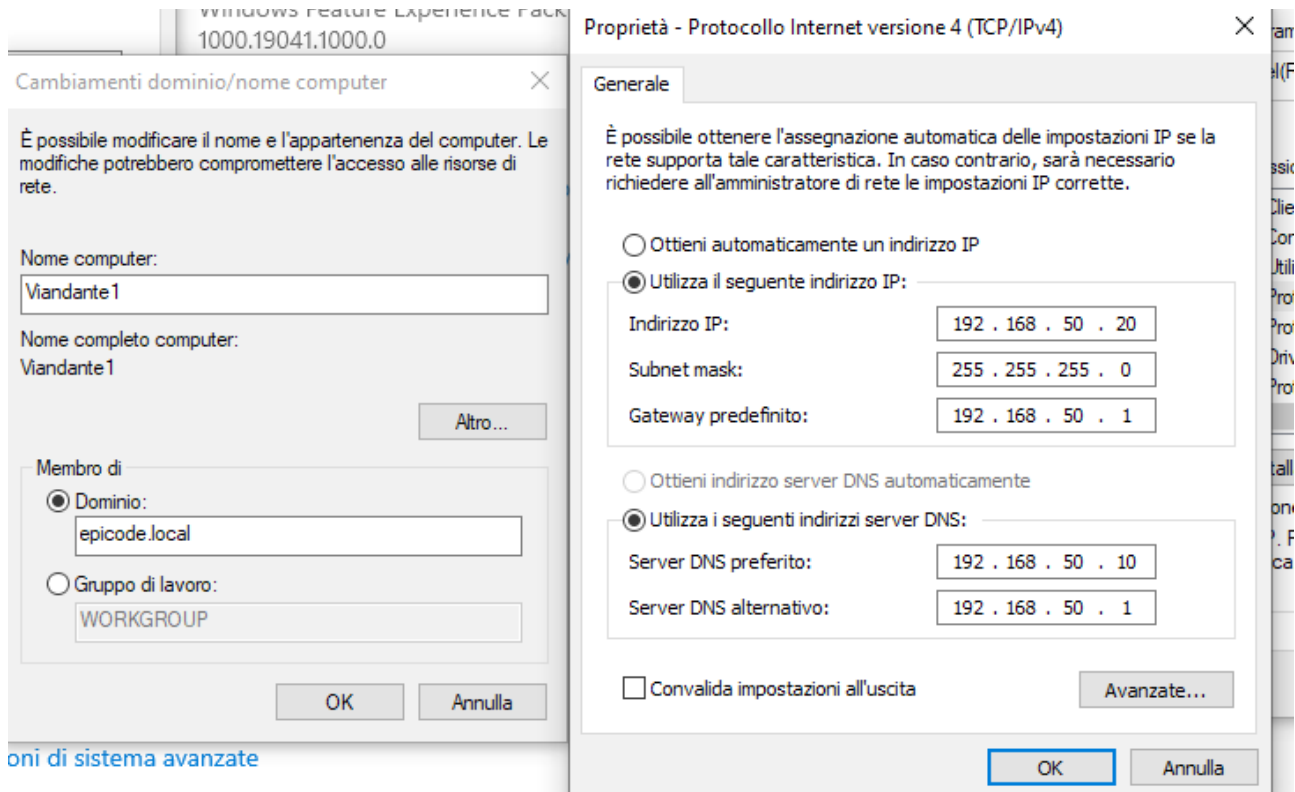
Windows Feature Experience Pack
1000.19041.1000.0

Cambiamenti dominio/nome computer

È possibile modificare il nome e l'appartenenza del computer. Le modifiche potrebbero compromettere l'accesso alle risorse di rete.

Nome computer:
Viandante1

Nome completo computer:
Viandante1

Altro...

Membro di
Dominio:
epicode.local
Gruppo di lavoro:
WORKGROUP

OK
Annulla

oni di sistema avanzate

Proprietà - Protocollo Internet versione 4 (TCP/IPv4)

Generale

È possibile ottenere l'assegnazione automatica delle impostazioni IP se la rete supporta tale caratteristica. In caso contrario, sarà necessario richiedere all'amministratore di rete le impostazioni IP corrette.

Ottieni automaticamente un indirizzo IP
Utilizza il seguente indirizzo IP:
Indirizzo IP: 192 . 168 . 50 . 20
Subnet mask: 255 . 255 . 255 . 0
Gateway predefinito: 192 . 168 . 50 . 1

Ottieni indirizzo server DNS automaticamente
Utilizza i seguenti indirizzi server DNS:
Server DNS preferito: 192 . 168 . 50 . 10
Server DNS alternativo: 192 . 168 . 50 . 1

Convalida impostazioni all'uscita
Avanzate...

OK
Annulla

ram
el(F
ssio
Clie
Con
Utili
Prot
Prot
Driv
Prot
tall
one
P. P
ca